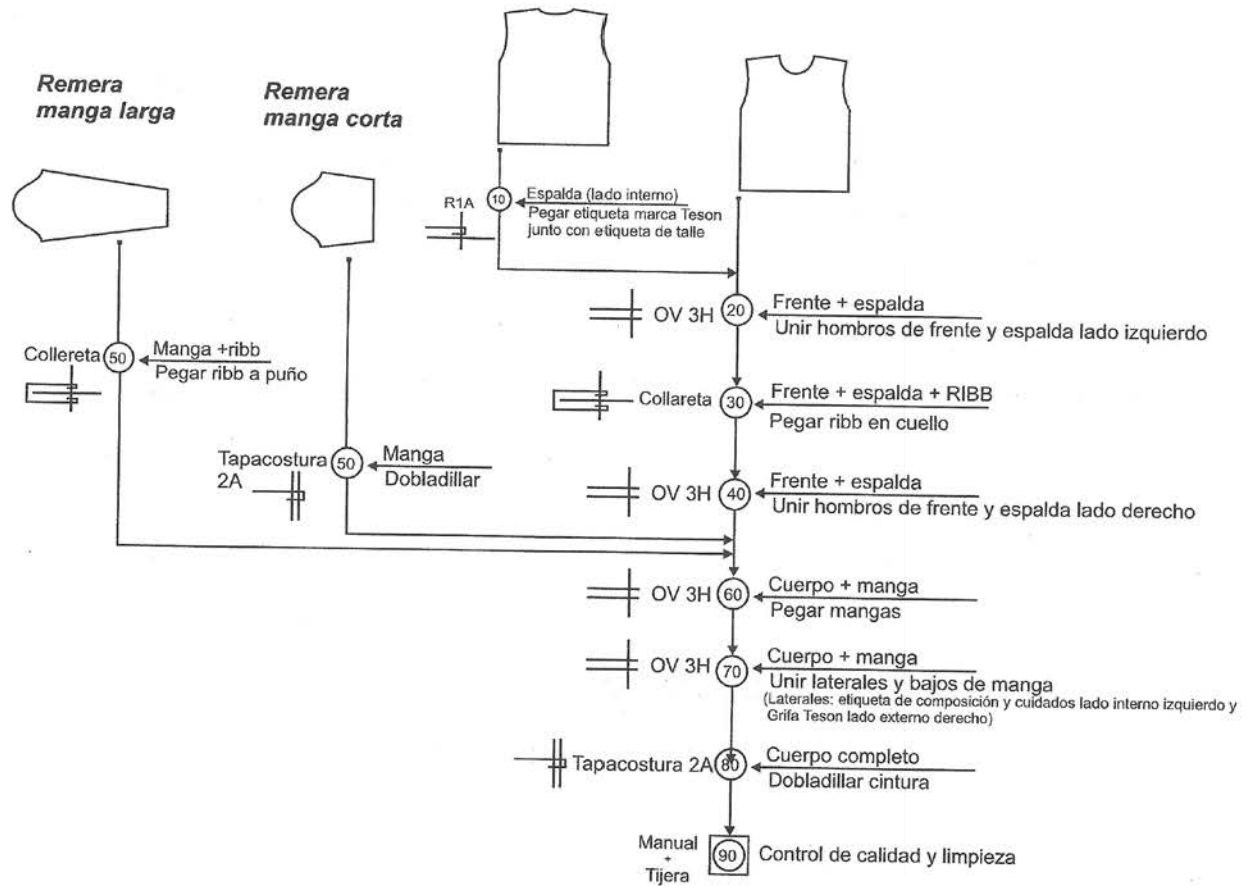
Remera manga larga

Remera manga corta

R1A

10 Espalda (lado interno)
Pegar etiqueta marca Teson junto con etiqueta de talle

OV 3H 20 Frente + espalda
Unir hombros de frente y espalda lado izquierdo

Collereta 50 Manga +ribb
Pegar ribb a puño

Collareta 30 Frente + espalda + RIBB
Pegar ribb en cuello

Tapacostura 2A 50 Manga
Dobladillar

OV 3H 40 Frente + espalda
Unir hombros de frente y espalda lado derecho

OV 3H 60 Cuerpo + manga
Pegar mangas

OV 3H 70 Cuerpo + manga
Unir laterales y bajos de manga
(Laterales: etiqueta de composición y cuidados lado interno izquierdo y Grifa Teson lado externo derecho)

Tapacostura 2A 80 Cuerpo completo
Dobladillar cintura

Manual + Tijera 90 Control de calidad y limpieza